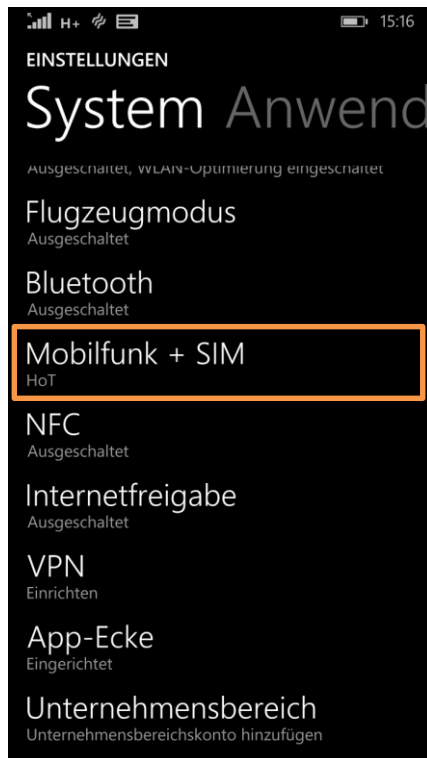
H+ 15:16

EINSTELLUNGEN

System Anwend

Ausgeschaltet, WLAN-Optimierung eingeschaltet

Flugzeugmodus
Ausgeschaltet

Bluetooth
Ausgeschaltet

Mobilfunk + SIM
HoT

NFC
Ausgeschaltet

Internetfreigabe
Ausgeschaltet

VPN
Einrichten

App-Ecke
Eingerichtet

Unternehmensbereich
Unternehmensbereichskonto hinzufügen